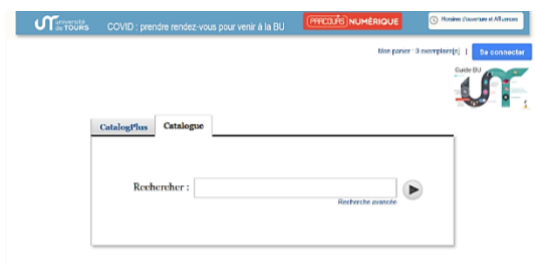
UT université de TOURS COVID : prendre rendez-vous pour venir à la BU PARCOURS NUMÉRIQUE Horaires d'ouverture et Affluences

Mon panier : 0 exemplaire(s) | Se connecter

Guide BU

CatalogPlus Catalogue

Rechercher :

Recherche avancée